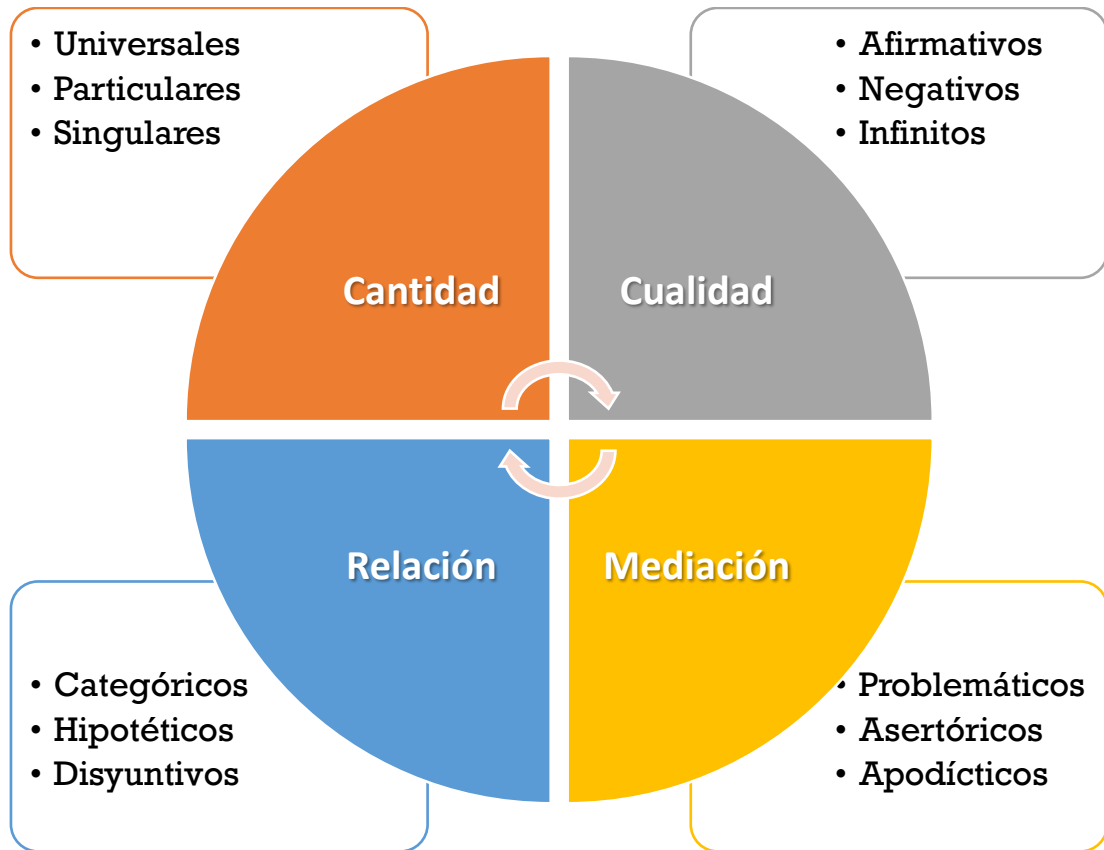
• Universales
• Particulares
• Singulares

• Afirmativos
• Negativos
• Infinitos

Cantidad

Cualidad

Relación

Mediación

• Categóricos
• Hipotéticos
• Disyuntivos

• Problemáticos
• Asertóricos
• Apodícticos